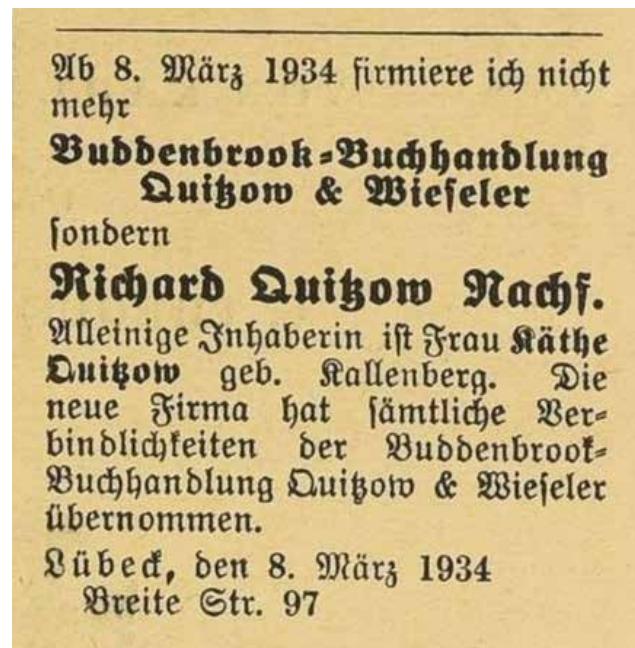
Ab 8. März 1934 firmiere ich nicht mehr

**Buddenbrook=Buchhandlung Quitzow & Wieseler**

sondern

**Richard Quitzow Nachf.**

Alleinige Inhaberin ist Frau **Käthe Quitzow** geb. Kallenberg. Die neue Firma hat sämtliche Verbindlichkeiten der Buddenbrook=Buchhandlung Quitzow & Wieseler übernommen.

Lübeck, den 8. März 1934
Breite Str. 97